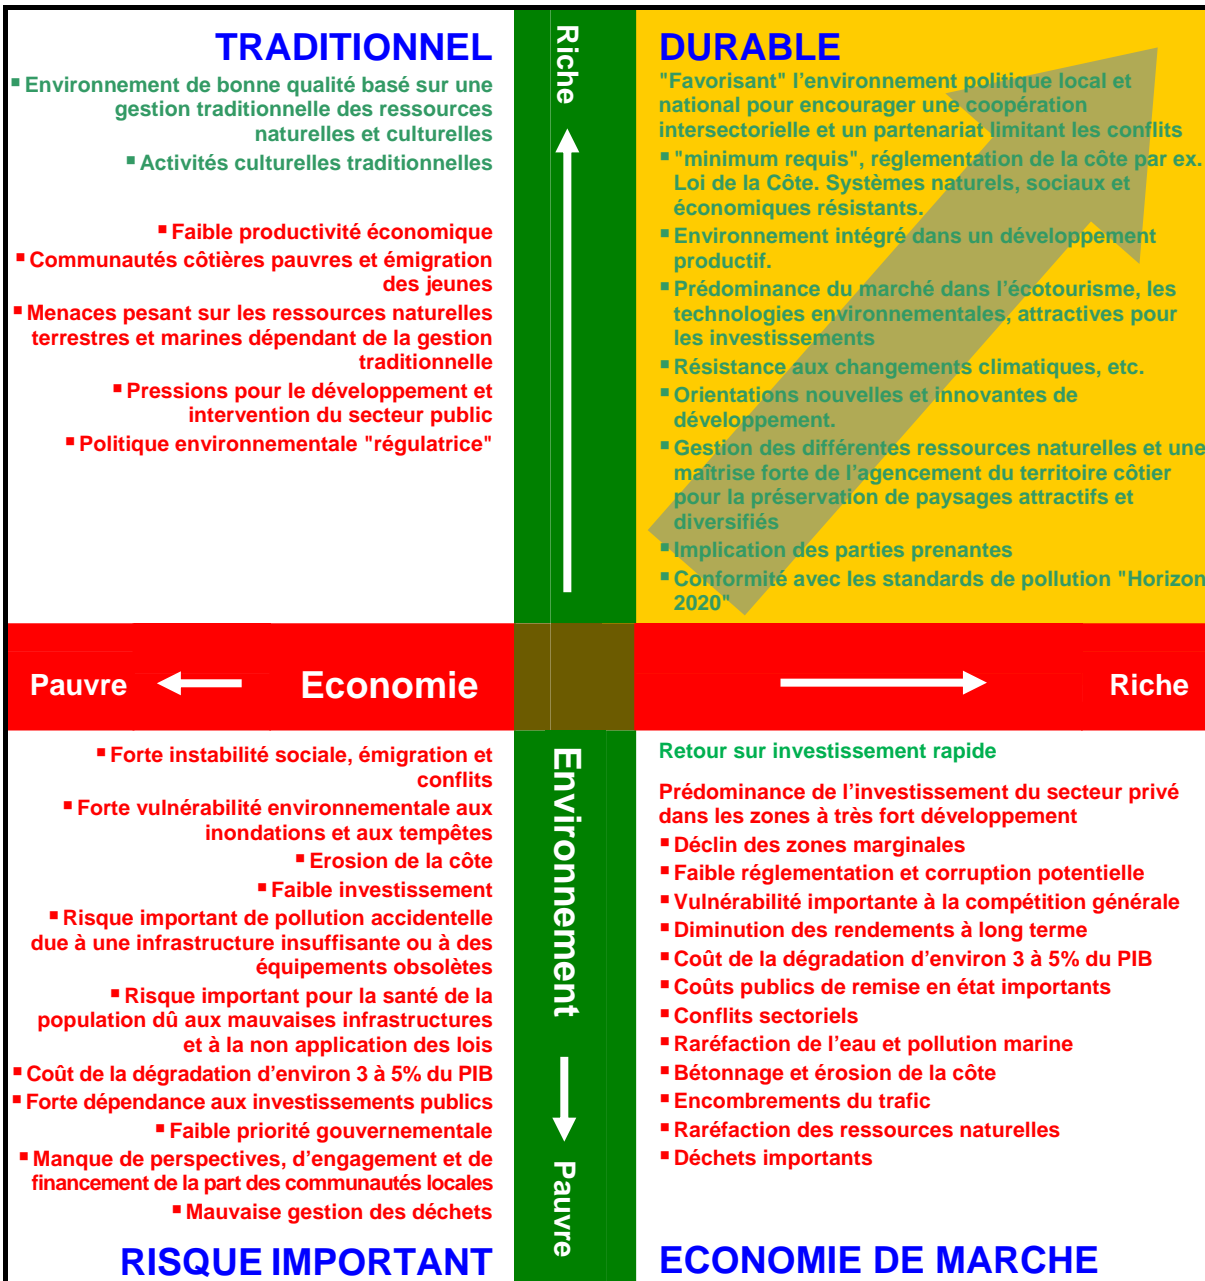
TRADITIONNEL

▪ Environnement de bonne qualité basé sur une gestion traditionnelle des ressources naturelles et culturelles

▪ Activités culturelles traditionnelles

▪ Faible productivité économique

▪ Communautés côtières pauvres et émigration des jeunes

▪ Menaces pesant sur les ressources naturelles terrestres et marines dépendant de la gestion traditionnelle

▪ Pressions pour le développement et intervention du secteur public

▪ Politique environnementale "régulatrice"

Riche

DURABLE

"Favorisant" l'environnement politique local et national pour encourager une coopération intersectorielle et un partenariat limitant les conflits

▪ "minimum requis", réglementation de la côte par ex. Loi de la Côte. Systèmes naturels, sociaux et économiques résistants.

▪ Environnement intégré dans un développement productif.

▪ Prédominance du marché dans l'écotourisme, les technologies environnementales, attractives pour les investissements

▪ Résistance aux changements climatiques, etc.

▪ Orientations nouvelles et innovantes de développement.

▪ Gestion des différentes ressources naturelles et une maîtrise forte de l'agencement du territoire côtier pour la préservation de paysages attractifs et diversifiés

▪ Implication des parties prenantes

▪ Conformité avec les standards de pollution "Horizon 2020"

Pauvre Economie Riche

▪ Forte instabilité sociale, émigration et conflits

▪ Forte vulnérabilité environnementale aux inondations et aux tempêtes

▪ Erosion de la côte

▪ Faible investissement

▪ Risque important de pollution accidentelle due à une infrastructure insuffisante ou à des équipements obsolètes

▪ Risque important pour la santé de la population dû aux mauvaises infrastructures et à la non application des lois

▪ Coût de la dégradation d'environ 3 à 5% du PIB

▪ Forte dépendance aux investissements publics

▪ Faible priorité gouvernementale

▪ Manque de perspectives, d'engagement et de financement de la part des communautés locales

▪ Mauvaise gestion des déchets

RISQUE IMPORTANT

Environnement

Pauvre

Retour sur investissement rapide

Prédominance de l'investissement du secteur privé dans les zones à très fort développement

▪ Déclin des zones marginales

▪ Faible réglementation et corruption potentielle

▪ Vulnérabilité importante à la compétition générale

▪ Diminution des rendements à long terme

▪ Coût de la dégradation d'environ 3 à 5% du PIB

▪ Coûts publics de remise en état importants

▪ Conflits sectoriels

▪ Raréfaction de l'eau et pollution marine

▪ Bétonnage et érosion de la côte

▪ Encombrements du trafic

▪ Raréfaction des ressources naturelles

▪ Déchets importants

ECONOMIE DE MARCHE